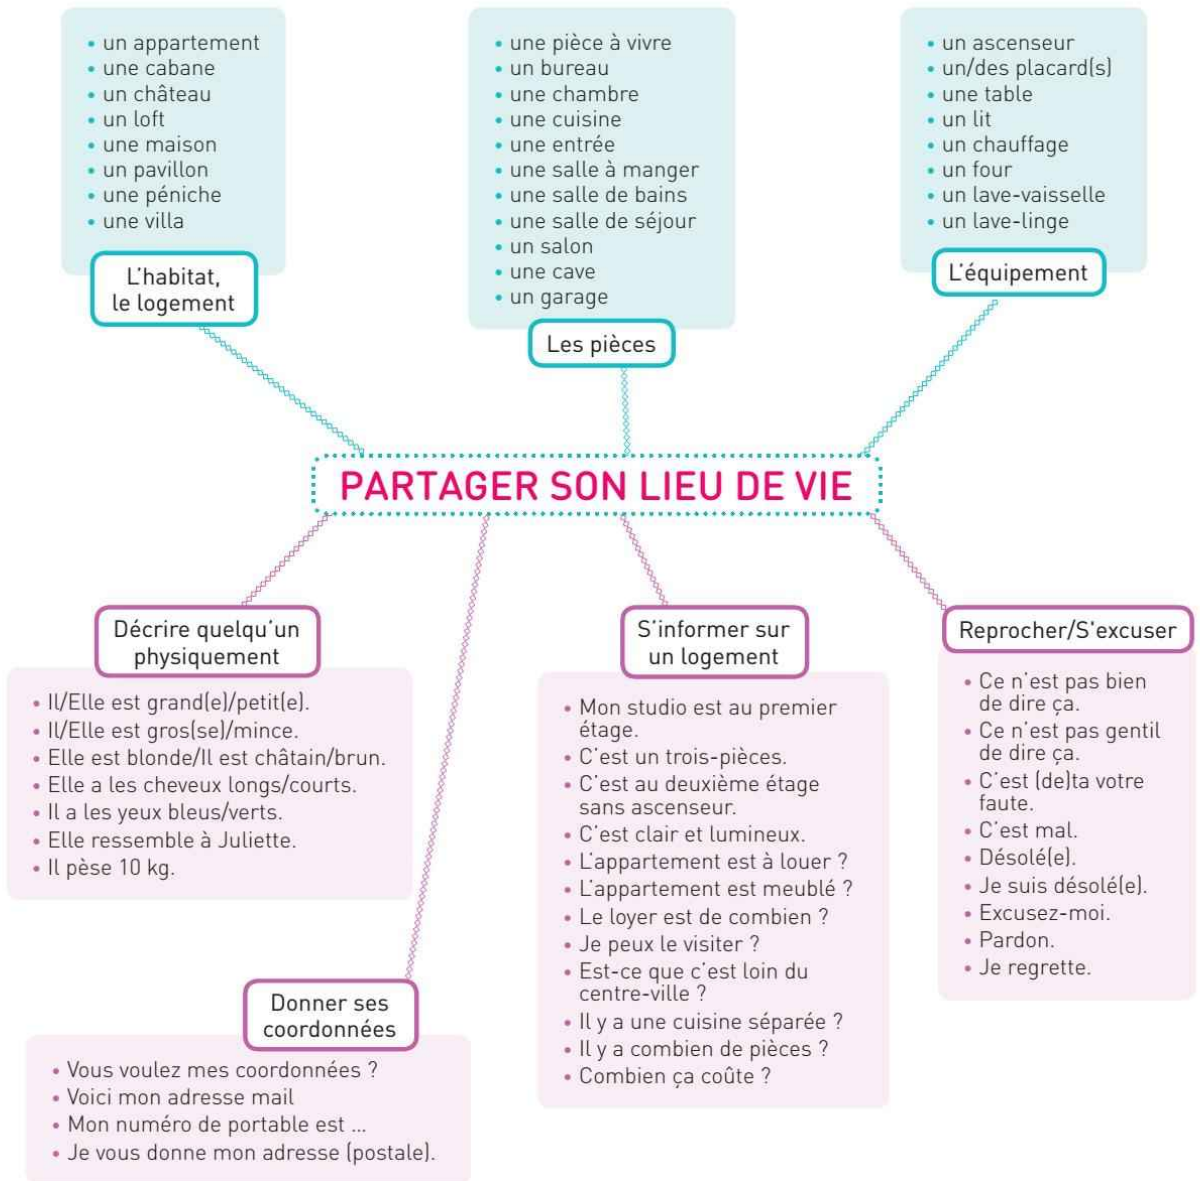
- un appartement
- une cabane
- un château
- un loft
- une maison
- un pavillon
- une péniche
- une villa

L'habitat, le logement

- une pièce à vivre
- un bureau
- une chambre
- une cuisine
- une entrée
- une salle à manger
- une salle de bains
- une salle de séjour
- un salon
- une cave
- un garage

Les pièces

- un ascenseur
- un/des placard(s)
- une table
- un lit
- un chauffage
- un four
- un lave-vaisselle
- un lave-linge

L'équipement

PARTAGER SON LIEU DE VIE

Décrire quelqu'un physiquement

- Il/Elle est grand(e)/petit(e).
- Il/Elle est gros(se)/mince.
- Elle est blonde/Il est châtain/brun.
- Elle a les cheveux longs/courts.
- Il a les yeux bleus/verts.
- Elle ressemble à Juliette.
- Il pèse 10 kg.

S'informer sur un logement

- Mon studio est au premier étage.
- C'est un trois-pièces.
- C'est au deuxième étage sans ascenseur.
- C'est clair et lumineux.
- L'appartement est à louer ?
- L'appartement est meublé ?
- Le loyer est de combien ?
- Je peux le visiter ?
- Est-ce que c'est loin du centre-ville ?
- Il y a une cuisine séparée ?
- Il y a combien de pièces ?
- Combien ça coûte ?

Reprocher/S'excuser

- Ce n'est pas bien de dire ça.
- Ce n'est pas gentil de dire ça.
- C'est (de)ta votre faute.
- C'est mal.
- Désolé(e).
- Je suis désolé(e).
- Excusez-moi.
- Pardon.
- Je regrette.

Donner ses coordonnées

- Vous voulez mes coordonnées ?
- Voici mon adresse mail
- Mon numéro de portable est ...
- Je vous donne mon adresse (postale).